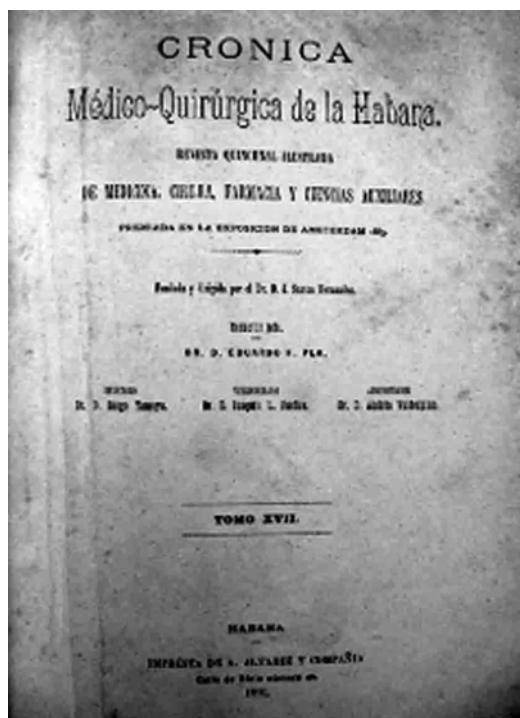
CRONICA

Médico-Quirúrgica de la Habana.

REVISTA QUINCENAL ILUSTRADA

DE MEDICINA, CIRUJIA, FARMACIA Y CIENCIAS AUXILIARES

PREMIADA EN LA EXPOSICION DE AMSTERDAM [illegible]

Fundada y dirigida por el Dr. D. J. Santos Fernández.

DIRECTOR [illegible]

DR. D. EDUARDO F. PLA.

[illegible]
Dr. D. Diego Tamayo.

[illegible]
Dr. D. Joaquín L. Dueñas.

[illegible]
Dr. D. Adolfo Vázquez.

TOMO XVII.

HABANA

IMPRENTA DE A. ALVAREZ Y COMPAÑIA
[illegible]
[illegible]